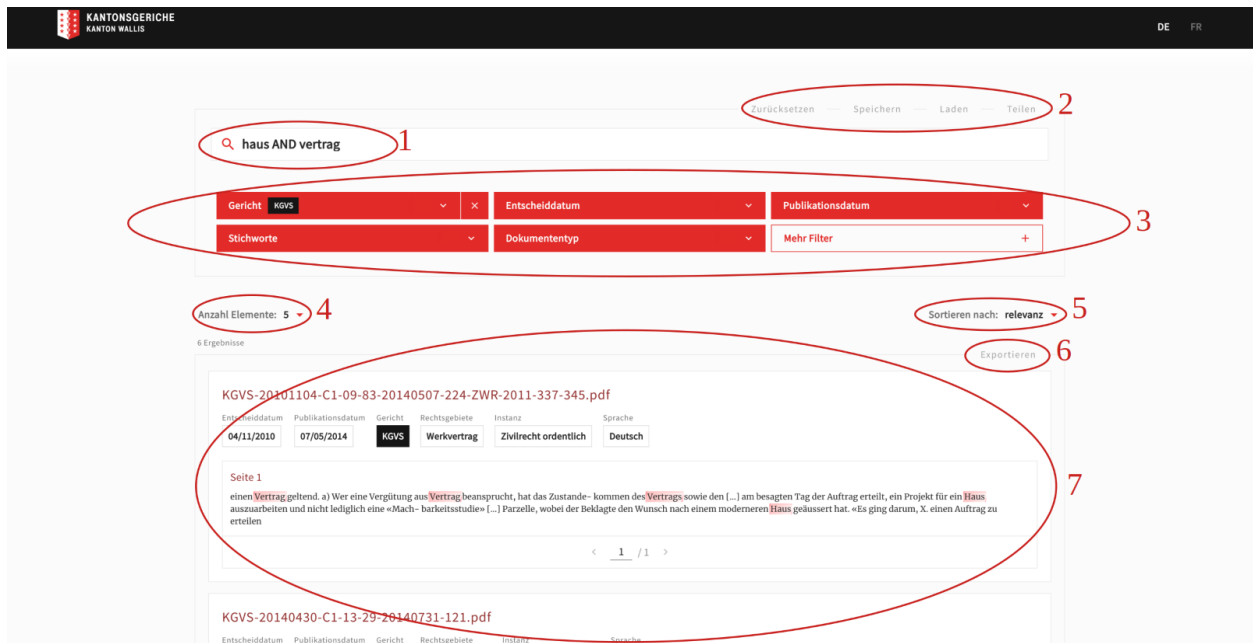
KANTONSGERICHTE
KANTON WALLIS

DE FR

Zurücksetzen — Speichern — Laden — Teilen 2

haus AND vertrag 1

Gericht KGVS ×
Entscheiddatum
Publikationsdatum
Stichworte
Dokumententyp
Mehr Filter +
3

Anzahl Elemente: 5 4

Sortieren nach: relevanz 5

6 Ergebnisse

Exportieren 6

KGVS-20101104-C1-09-83-20140507-224-ZWR-2011-337-345.pdf

| Entscheiddatum | Publikationsdatum | Gericht | Rechtsgebiete | Instanz | Sprache |
|---|---|---|---|---|---|
| 04/11/2010 | 07/05/2014 | KGVS | Werkvertrag | Zivilrecht ordentlich | Deutsch |

Seite 1

einen Vertrag geltend. a) Wer eine Vergütung aus Vertrag beansprucht, hat das Zustande- kommen des Vertrags sowie den [...] am besagten Tag der Auftrag erteilt, ein Projekt für ein Haus auszuarbeiten und nicht lediglich eine «Mach- barkeitsstudie» [...] Parzelle, wobei der Beklagte den Wunsch nach einem moderneren Haus geäussert hat. «Es ging darum, X. einen Auftrag zu erteilen

‹ 1 /1 ›

7

KGVS-20140430-C1-13-29-20140731-121.pdf

Entscheiddatum Publikationsdatum Gericht Rechtsgebiete Instanz Sprache